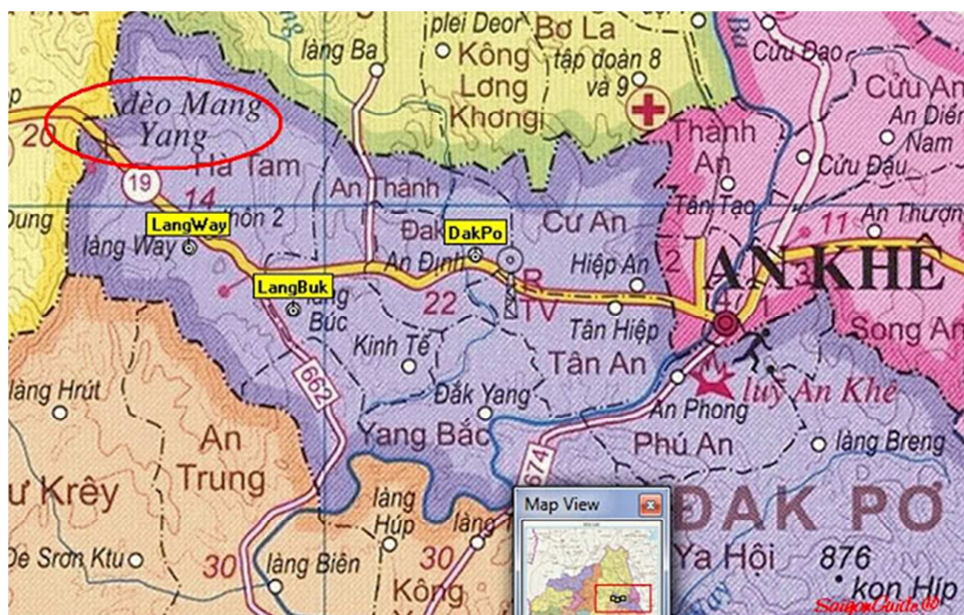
plei Deor Bơ La
làng Ba
Kông Lơng Khơngi
tập đoàn 8 và 9
Cửu Đạo
Cửu An
An Điền Nam
Cửu Đấu
An Thượng
11
đèo Mang Yang
20
19
Hà Tam
14
Thanh An
Tân Tạo
An Thành
LangWay
Dung
thôn 2
làng Way
DakPo
Đak
Cư An
An Định
Hiệp An
2
AN KHÊ
LangBuk
làng Búc
22
R TV
Tân Hiệp
Kinh Tế
Tân An
Song An
662
Đắk Yang
lũy An Khê
An Phong
làng Hrút
An Trung
Yang Bắc
Phú An
làng Breng
ư Krêy
674
làng Húp
làng
Map View
ĐAK PƠ
Ya Hội
876
kon Hip
De Sron Ktu
30
làng Biên
30
Kông
SaigonGuide®